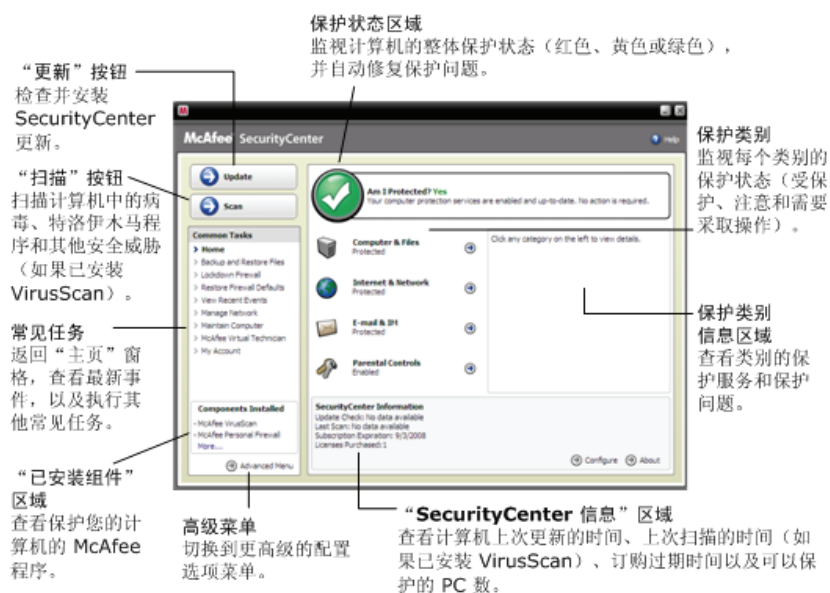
保护状态区域
监视计算机的整体保护状态（红色、黄色或绿色），并自动修复保护问题。

“更新”按钮
检查并安装 SecurityCenter 更新。

“扫描”按钮
扫描计算机中的病毒、特洛伊木马程序和其他安全威胁（如果已安装 VirusScan）。

常见任务
返回“主页”窗格，查看最新事件，以及执行其他常见任务。

“已安装组件”区域
查看保护您的计算机的 McAfee 程序。

高级菜单
切换到更高级的配置选项菜单。

McAfee SecurityCenter

Help

Update

Scan

Common Tasks
Home
Backup and Restore Files
Lockdown Firewall
Restore Firewall Defaults
View Recent Events
Manage Network
Maintain Computer
McAfee Virtual Technician
My Account

Components Installed
McAfee VirusScan
McAfee Personal Firewall
More...

Advanced Menu

Am I Protected? Yes
Your computer protection services are enabled and up-to-date. No action is required.

Computer & Files
Protected

Internet & Network
Protected

E-mail & IM
Protected

Parental Controls
Enabled

Click any category on the left to view details.

SecurityCenter Information
Update Check: No data available
Last Scan: No data available
Subscription Expiration: 9/3/2008
Licenses Purchased: 1

Configure
About

保护类别
监视每个类别的保护状态（受保护、注意和需要采取操作）。

保护类别信息区域
查看类别的保护服务和保护问题。

“SecurityCenter 信息”区域
查看计算机上次更新的时间、上次扫描的时间（如果已安装 VirusScan）、订购过期时间以及可以保护的 PC 数。